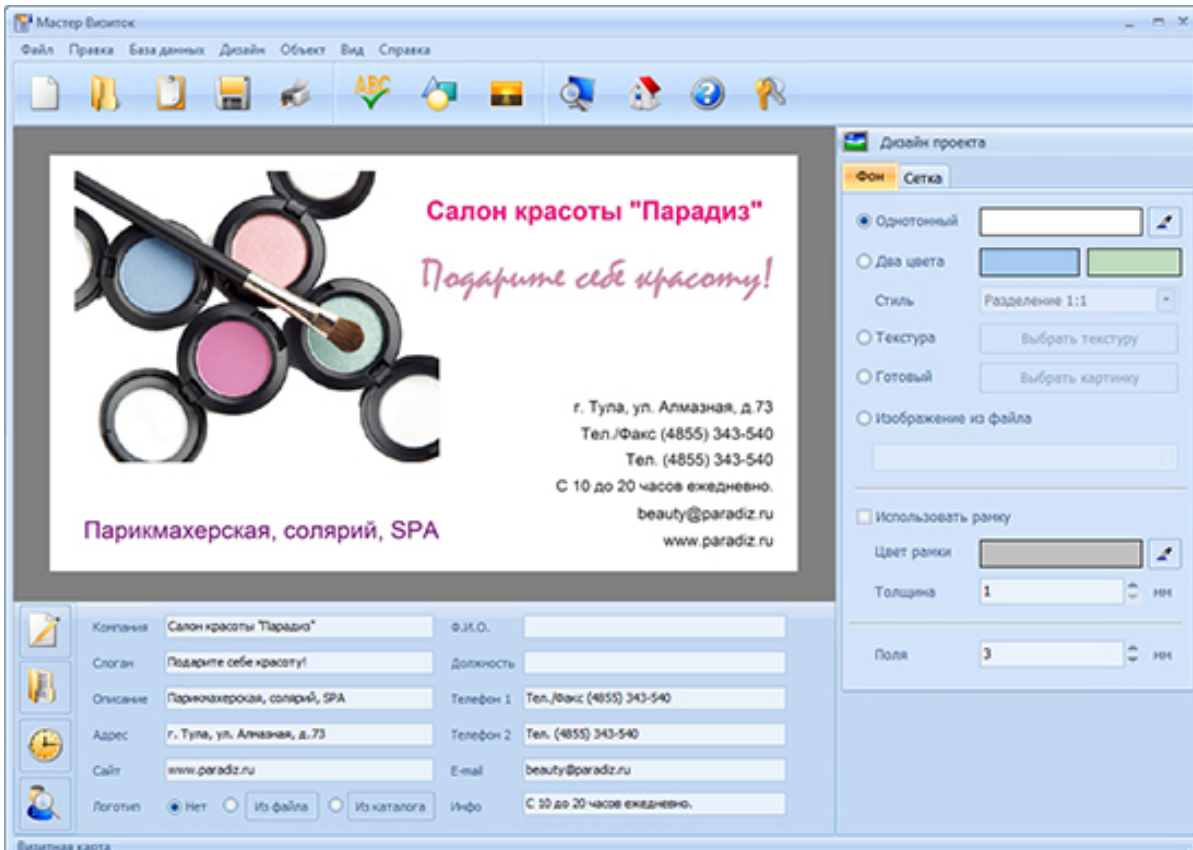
Мастер Визиток

Файл Правка База данных Дизайн Объект Вид Справка

Салон красоты "Парадиз"

Подарите себе красоту!

г. Тула, ул. Алмазная, д.73
Тел./Факс (4855) 343-540
Тел. (4855) 343-540
С 10 до 20 часов ежедневно.
beauty@paradiz.ru
www.paradiz.ru

Парикмахерская, солярий, SPA

Дизайн проекта

Фон Сетка

Однотонный

Два цвета

Стиль Разделение 1:1

Текстура Выбрать текстуру

Готовый Выбрать картинку

Изображение из файла

Использовать рамку

Цвет рамки

Толщина 1 мм

Поля 3 мм

| | | | |
|---|---|---|---|
| Компания | Салон красоты "Парадиз" | Ф.И.О. | |
| Слоган | Подарите себе красоту! | Должность | |
| Описание | Парикмахерская, солярий, SPA | Телефон 1 | Тел./Факс (4855) 343-540 |
| Адрес | г. Тула, ул. Алмазная, д.73 | Телефон 2 | Тел. (4855) 343-540 |
| Сайт | www.paradiz.ru | E-mail | beauty@paradiz.ru |
| Логотип | Нет Из файла Из каталога | Инфо | С 10 до 20 часов ежедневно. |

Визитная карта